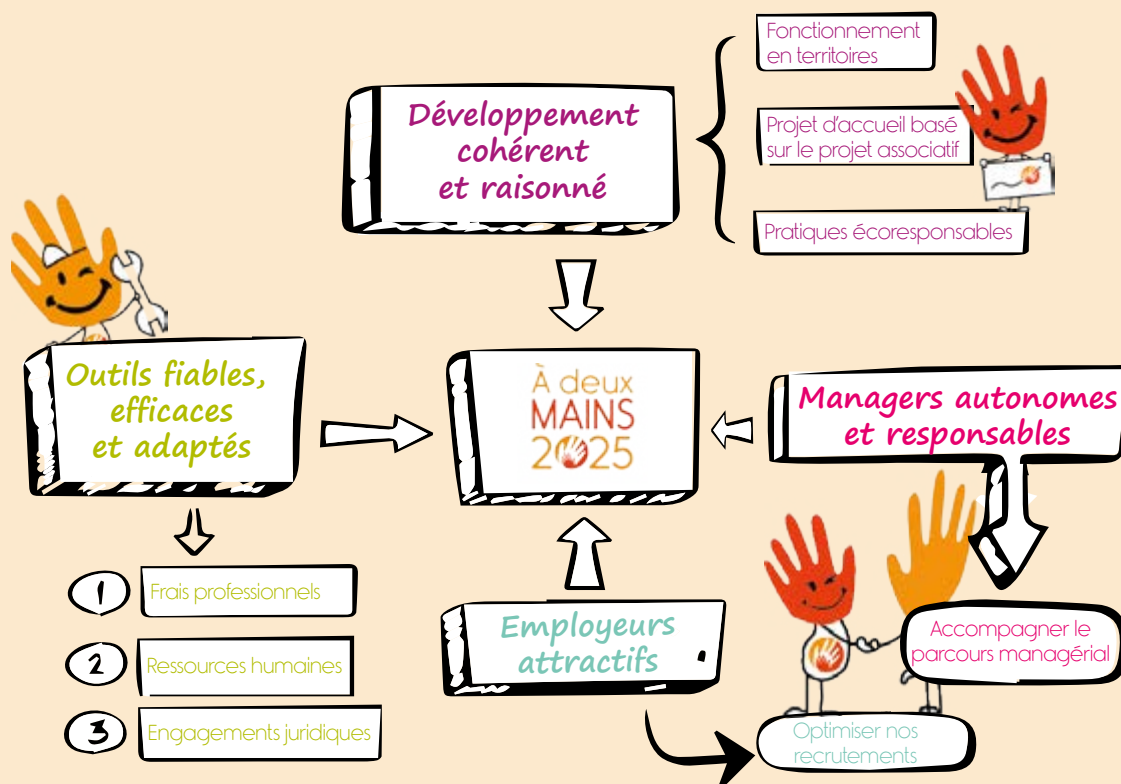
Développement cohérent et raisonné

Fonctionnement en territoires

Projet d'accueil basé sur le projet associatif

Pratiques écoresponsables

Outils fiables, efficaces et adaptés

À deux MAINS 2025

Managers autonomes et responsables

1 Frais professionnels

2 Ressources humaines

3 Engagements juridiques

Employeurs attractifs

Accompagner le parcours managérial

Optimiser nos recrutements